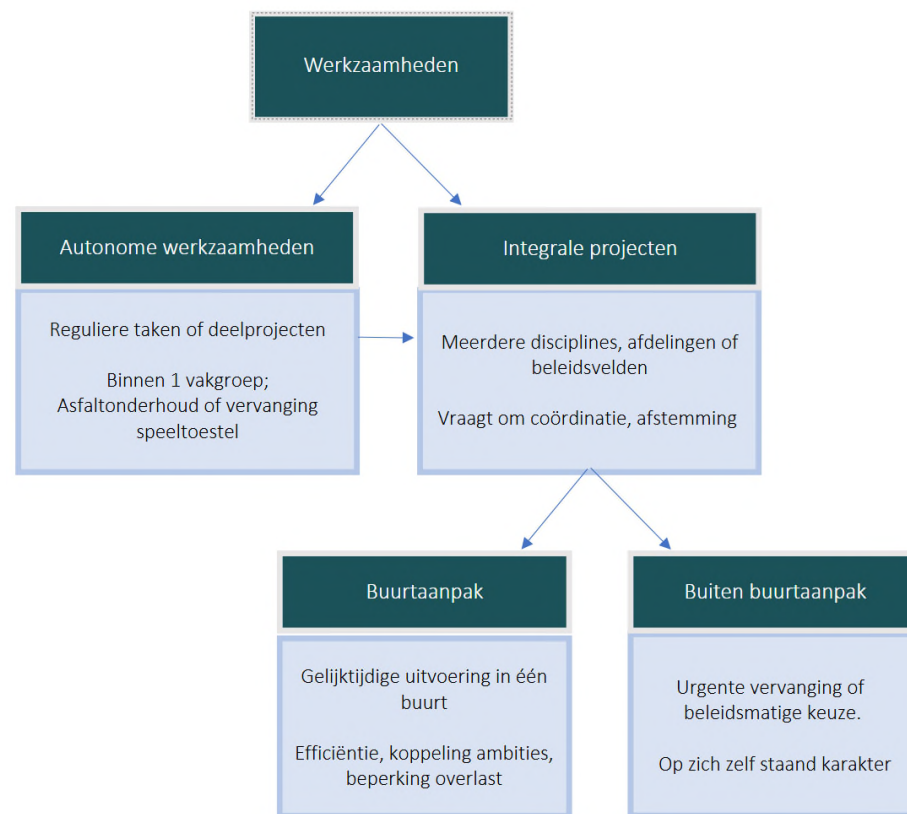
Werkzaamheden

Autonome werkzaamheden

Reguliere taken of deelprojecten

Binnen 1 vakgroep; Asfaltonderhoud of vervanging speeltoestel

Integrale projecten

Meerdere disciplines, afdelingen of beleidsvelden

Vraagt om coördinatie, afstemming

Buurtaanpak

Gelijktijdige uitvoering in één buurt

Efficiëntie, koppeling ambities, beperking overlast

Buiten buurtaanpak

Urgente vervanging of beleidsmatige keuze.

Op zich zelf staand karakter